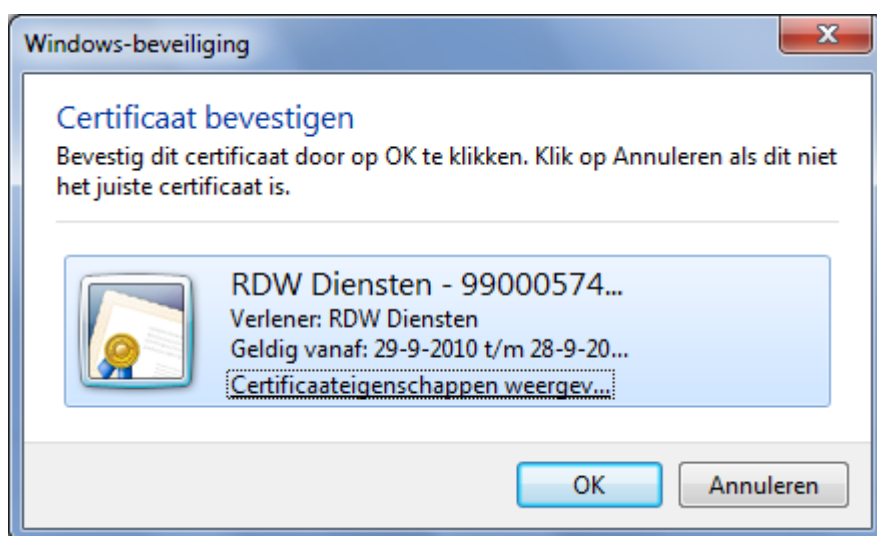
Windows-beveiliging

Certificaat bevestigen

Bevestig dit certificaat door op OK te klikken. Klik op Annuleren als dit niet het juiste certificaat is.

RDW Diensten - 99000574...
Verlener: RDW Diensten
Geldig vanaf: 29-9-2010 t/m 28-9-20...
Certificaateigenschappen weergev...

OK
Annuleren